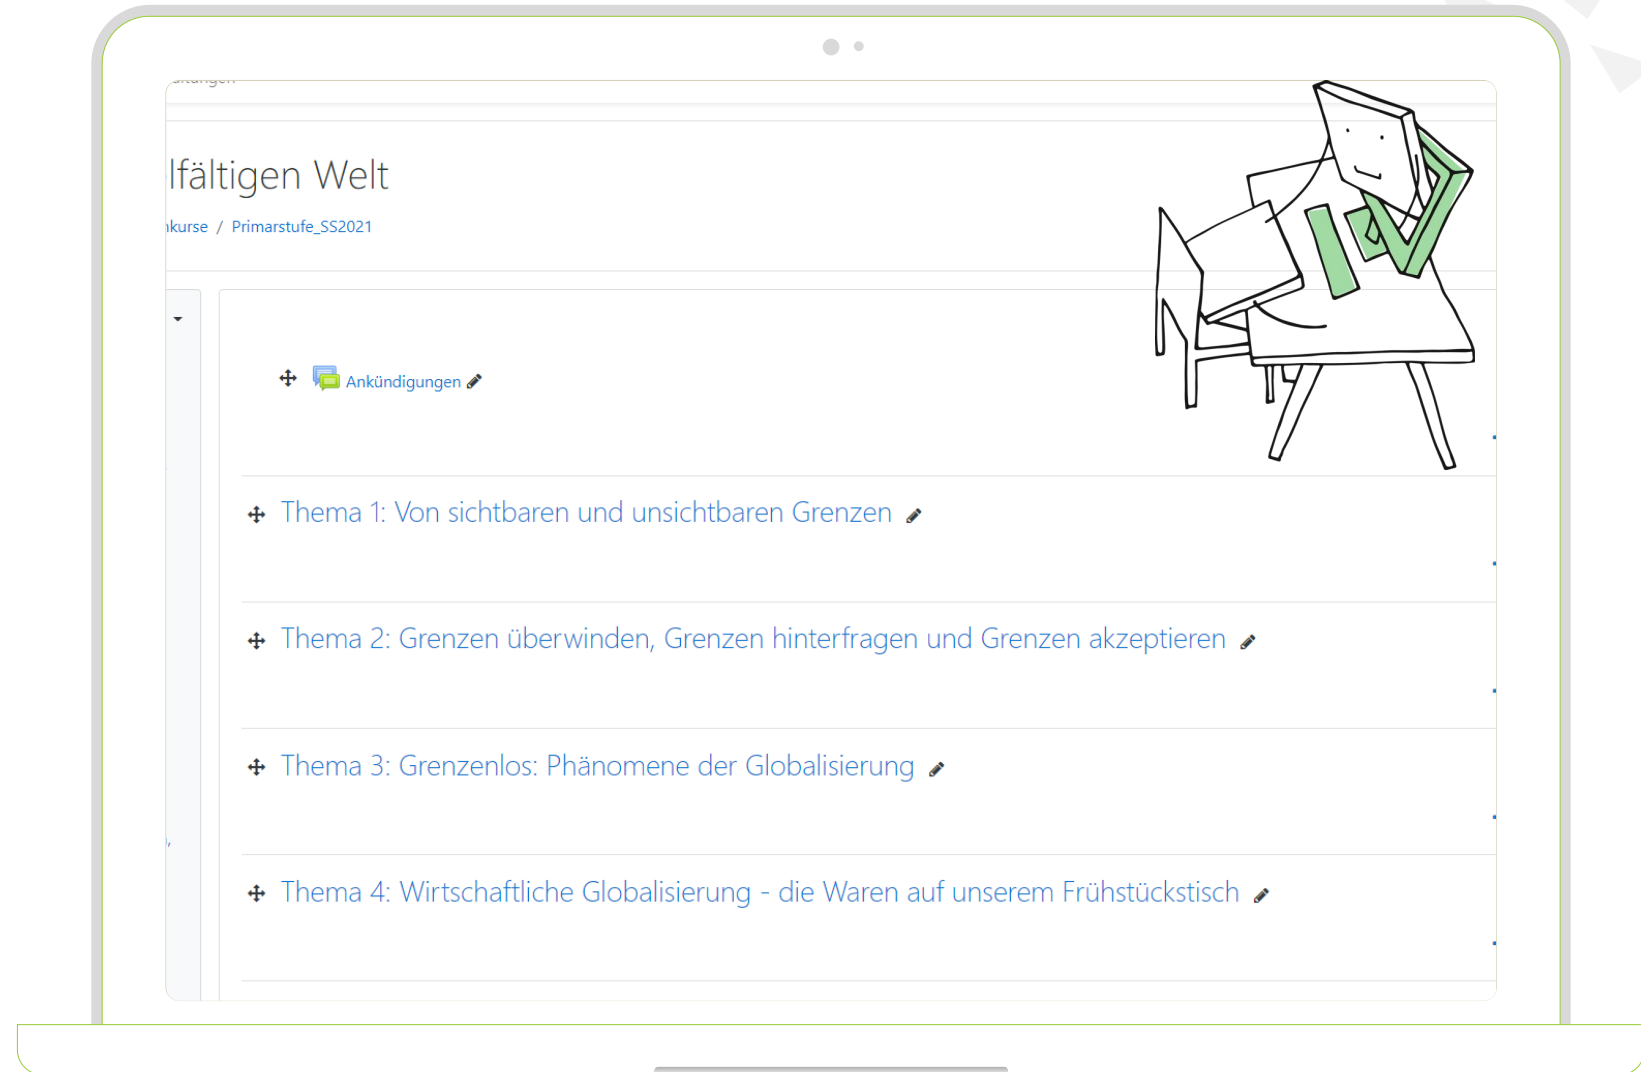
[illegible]

lfältigen Welt

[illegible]kurse / Primarstufe_SS2021

Ankündigungen

Thema 1: Von sichtbaren und unsichtbaren Grenzen

Thema 2: Grenzen überwinden, Grenzen hinterfragen und Grenzen akzeptieren

Thema 3: Grenzenlos: Phänomene der Globalisierung

Thema 4: Wirtschaftliche Globalisierung - die Waren auf unserem Frühstückstisch